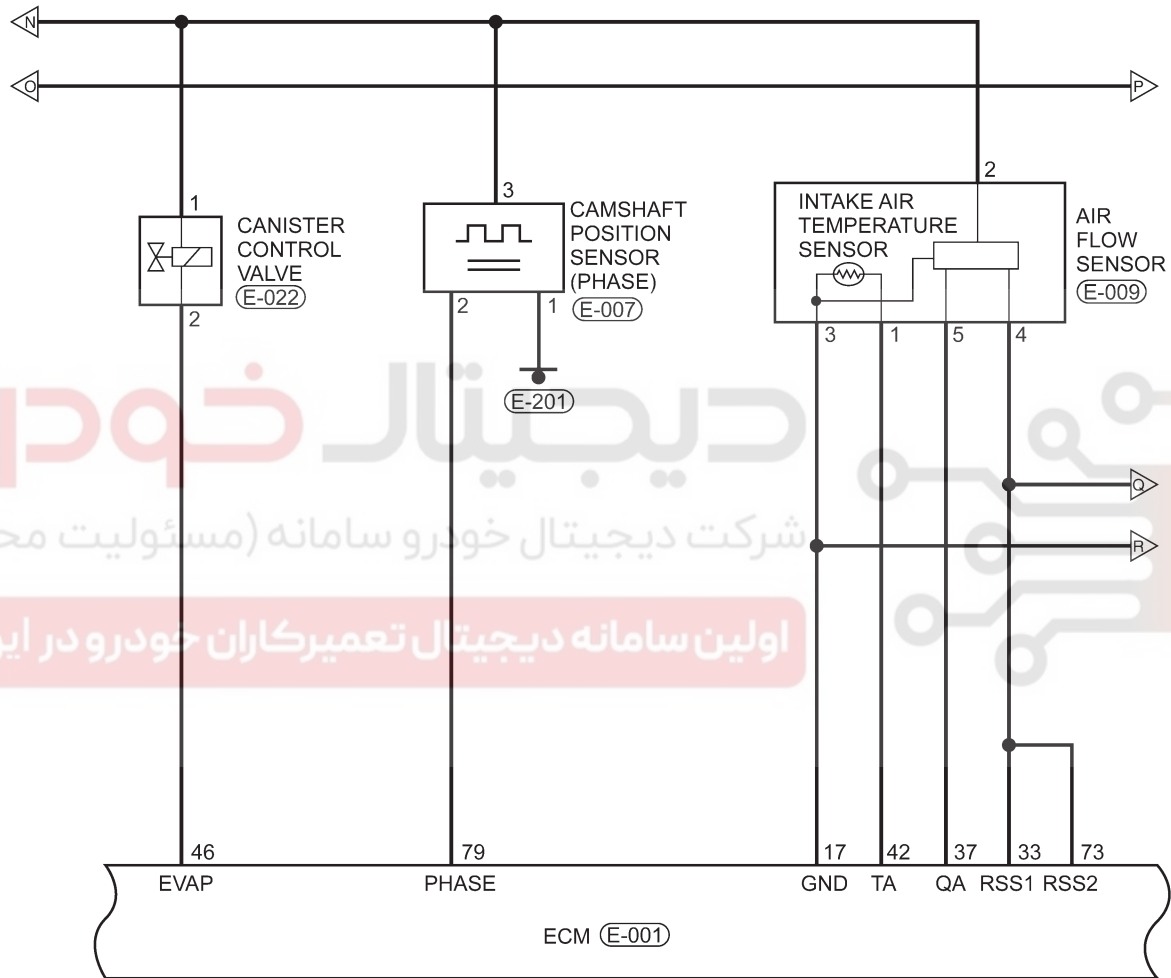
N
O
P
1
CANISTER CONTROL VALVE
E-022
2
3
CAMSHAFT POSITION SENSOR (PHASE)
E-007
2
1
E-201
2
INTAKE AIR TEMPERATURE SENSOR
AIR FLOW SENSOR
E-009
3
1
5
4
Q
R
دیجیتال خودرو
شرکت دیجیتال خودرو سامانه (مسئولیت مح
اولین سامانه دیجیتال تعمیرکاران خودرو در ای
46
79
17
42
37
33
73
EVAP
PHASE
GND
TA
QA
RSS1
RSS2
ECM E-001